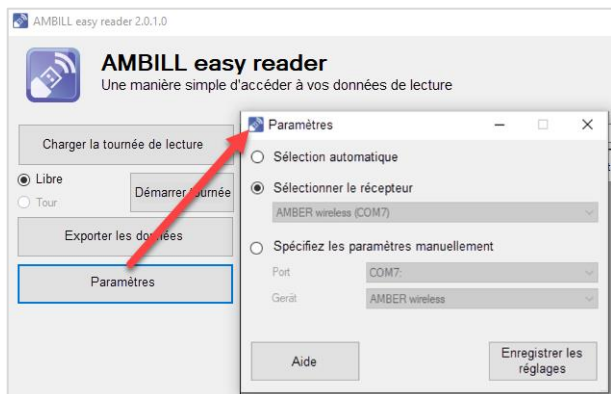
AMBILL easy reader 2.0.1.0

AMBILL easy reader
Une manière simple d'accéder à vos données de lecture

Charger la tournée de lecture

Libre

Tour

Démarrer tournée

Exporter les données

Paramètres

Paramètres

Sélection automatique

Sélectionner le récepteur

AMBER wireless (COM7)

Spécifiez les paramètres manuellement

Port COM7:

Gerät AMBER wireless

Aide

Enregistrer les réglages